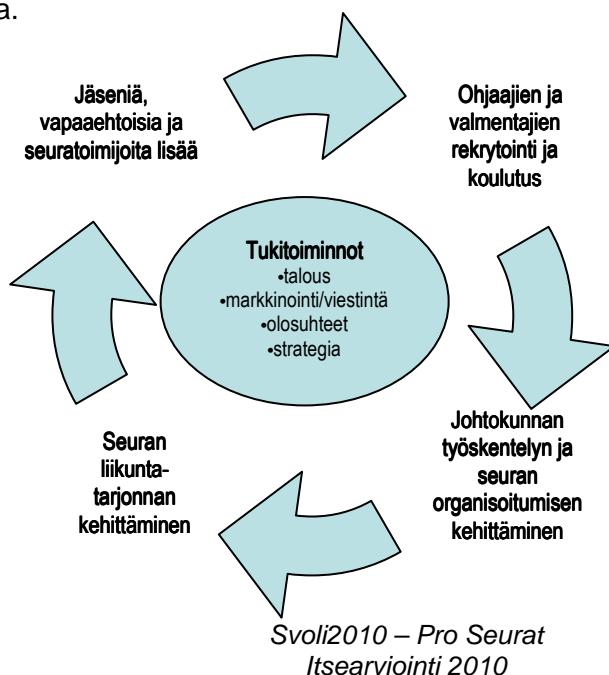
a.

Jäseniä, vapaaehtoisia ja seuratoimijoita lisää

Ohjaajien ja valmentajien rekrytointi ja koulutus

Tukitoiminnot
•talous
•markkinointi/viestintä
•olosuhteet
•strategia

Johtokunnan työskentelyn ja seuran organisoitumisen kehittäminen

Seuran liikuntatarjonnan kehittäminen

Svoli2010 – Pro Seurat Itsearviointi 2010